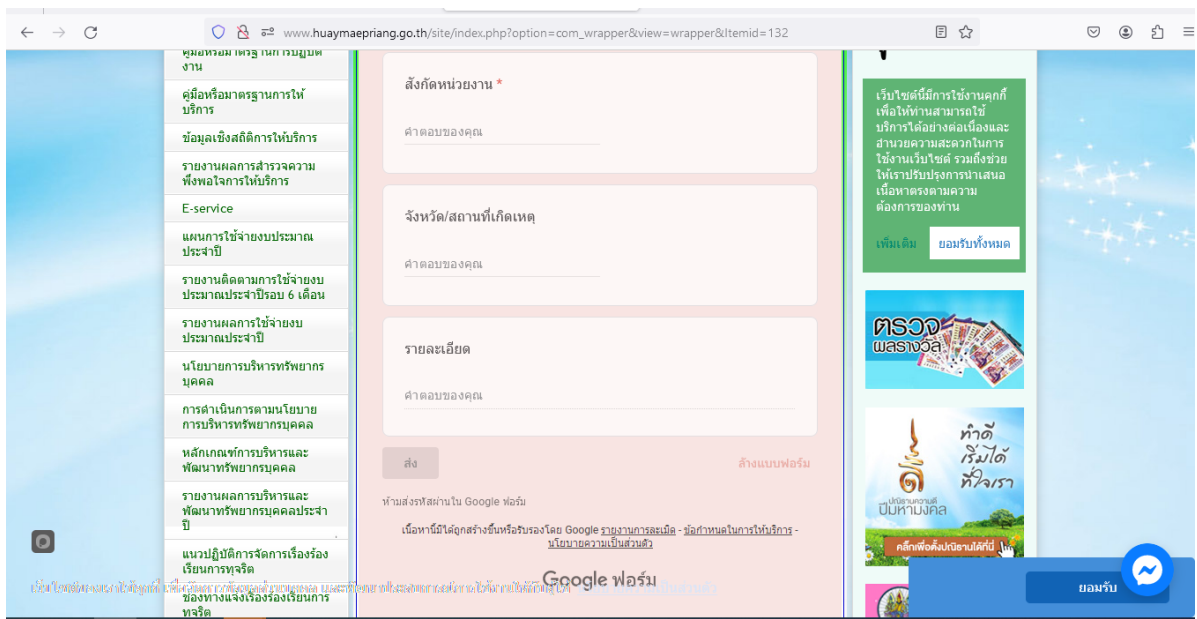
www.huaymaepriang.go.th/site/index.php?option=com_wrapper&view=wrapper&Itemid=132

คู่มือหรือมาตรฐานการปฏิบัติงาน
คู่มือหรือมาตรฐานการให้บริการ
ข้อมูลเชิงสถิติการให้บริการ
รายงานผลการสำรวจความพึงพอใจการให้บริการ
E-service
แผนการใช้จ่ายงบประมาณประจำปี
รายงานติดตามการใช้จ่ายงบประมาณประจำปีรอบ 6 เดือน
รายงานผลการใช้จ่ายงบประมาณประจำปี
นโยบายการบริหารทรัพยากรบุคคล
การดำเนินการตามนโยบายการบริหารทรัพยากรบุคคล
หลักเกณฑ์การบริหารและพัฒนาทรัพยากรบุคคล
รายงานผลการบริหารและพัฒนาทรัพยากรบุคคลประจำปี
แนวปฏิบัติการจัดการเรื่องร้องเรียนการทุจริต
ช่องทางแจ้งเรื่องร้องเรียนการทุจริต

สังกัดหน่วยงาน *
คำตอบของคุณ

จังหวัด/สถานที่เกิดเหตุ
คำตอบของคุณ

รายละเอียด
คำตอบของคุณ

ส่ง
ล้างแบบฟอร์ม

ห้ามส่งรหัสผ่านใน Google ฟอร์ม

เนื้อหานี้มิได้ถูกสร้างขึ้นหรือรับรองโดย Google รายงานการละเมิด - ข้อกำหนดในการให้บริการ - นโยบายความเป็นส่วนตัว

Google ฟอร์ม

เว็บไซต์นี้มีการใช้งานคุกกี้ เพื่อให้ท่านสามารถใช้บริการได้อย่างต่อเนื่องและอำนวยความสะดวกในการใช้งานเว็บไซต์ รวมถึงช่วยให้เราปรับปรุงการนำเสนอเนื้อหาตรงตามความต้องการของท่าน

เพิ่มเติม
ยอมรับทั้งหมด

ตรวจผลรางวัล

ทำดี เริ่มได้ ที่ใจเรา
ปณิธานความดี ปีมหามงคล
คลิกเพื่อตั้งปณิธานได้ที่นี่

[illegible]

ยอมรับ